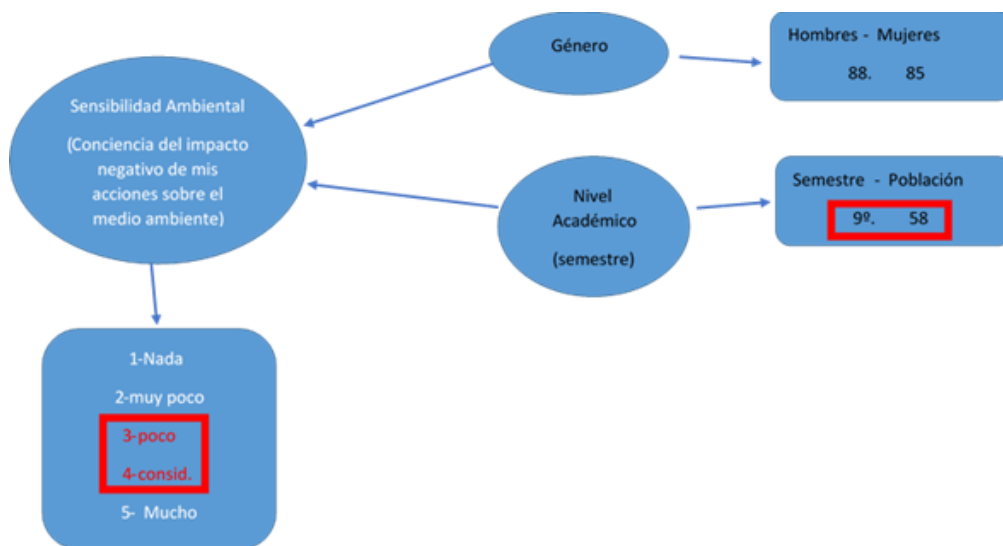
Género

Hombres - Mujeres
88. 85

Sensibilidad Ambiental

(Conciencia del impacto negativo de mis acciones sobre el medio ambiente)

Nivel Académico

(semestre)

Semestre - Población
9º. 58

1-Nada
2-muy poco
3-poco
4-consid.
5- Mucho